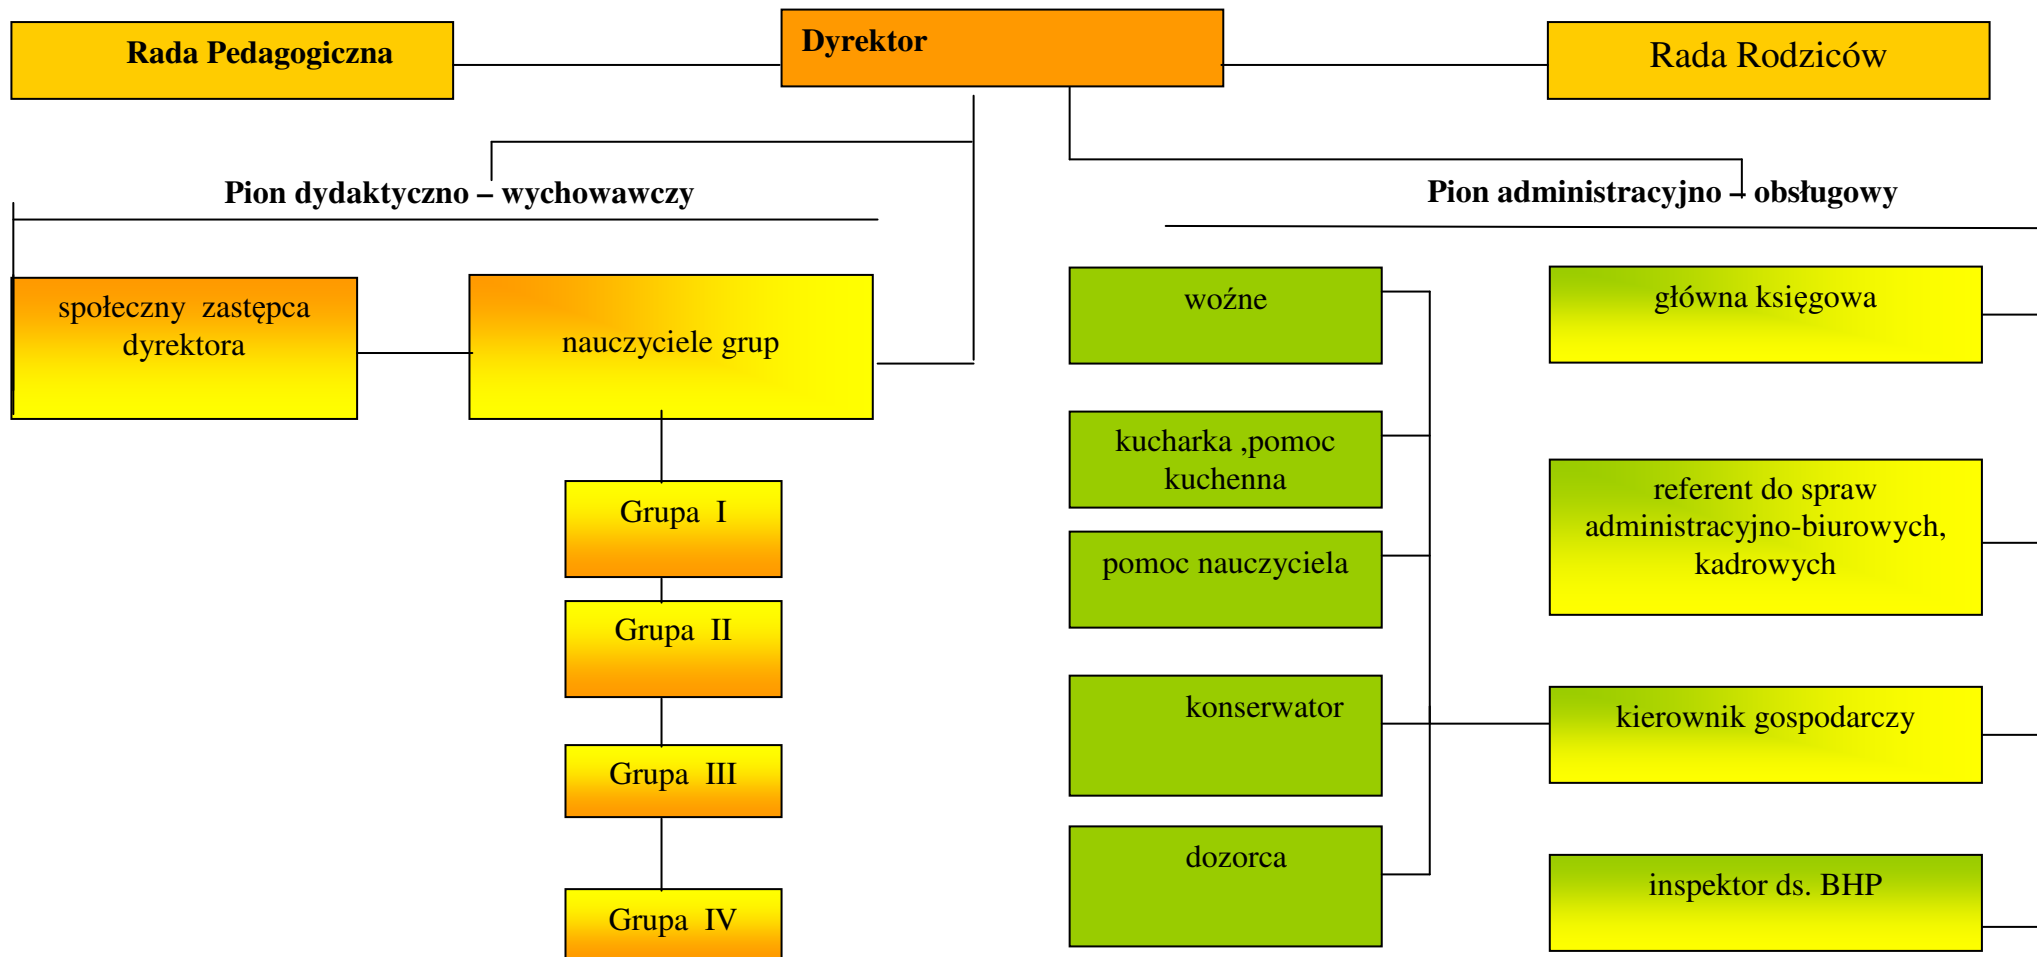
Rada Pedagogiczna

Dyrektor

Rada Rodziców

Pion dydaktyczno – wychowawczy

Pion administracyjno – obsługowy

społeczny zastępca dyrektora

nauczyciele grup

Grupa I

Grupa II

Grupa III

Grupa IV

woźne

kucharka ,pomoc kuchenna

pomoc nauczyciela

konserwator

dozorca

główna księgowa

referent do spraw administracyjno-biurowych, kadrowych

kierownik gospodarczy

inspektor ds. BHP